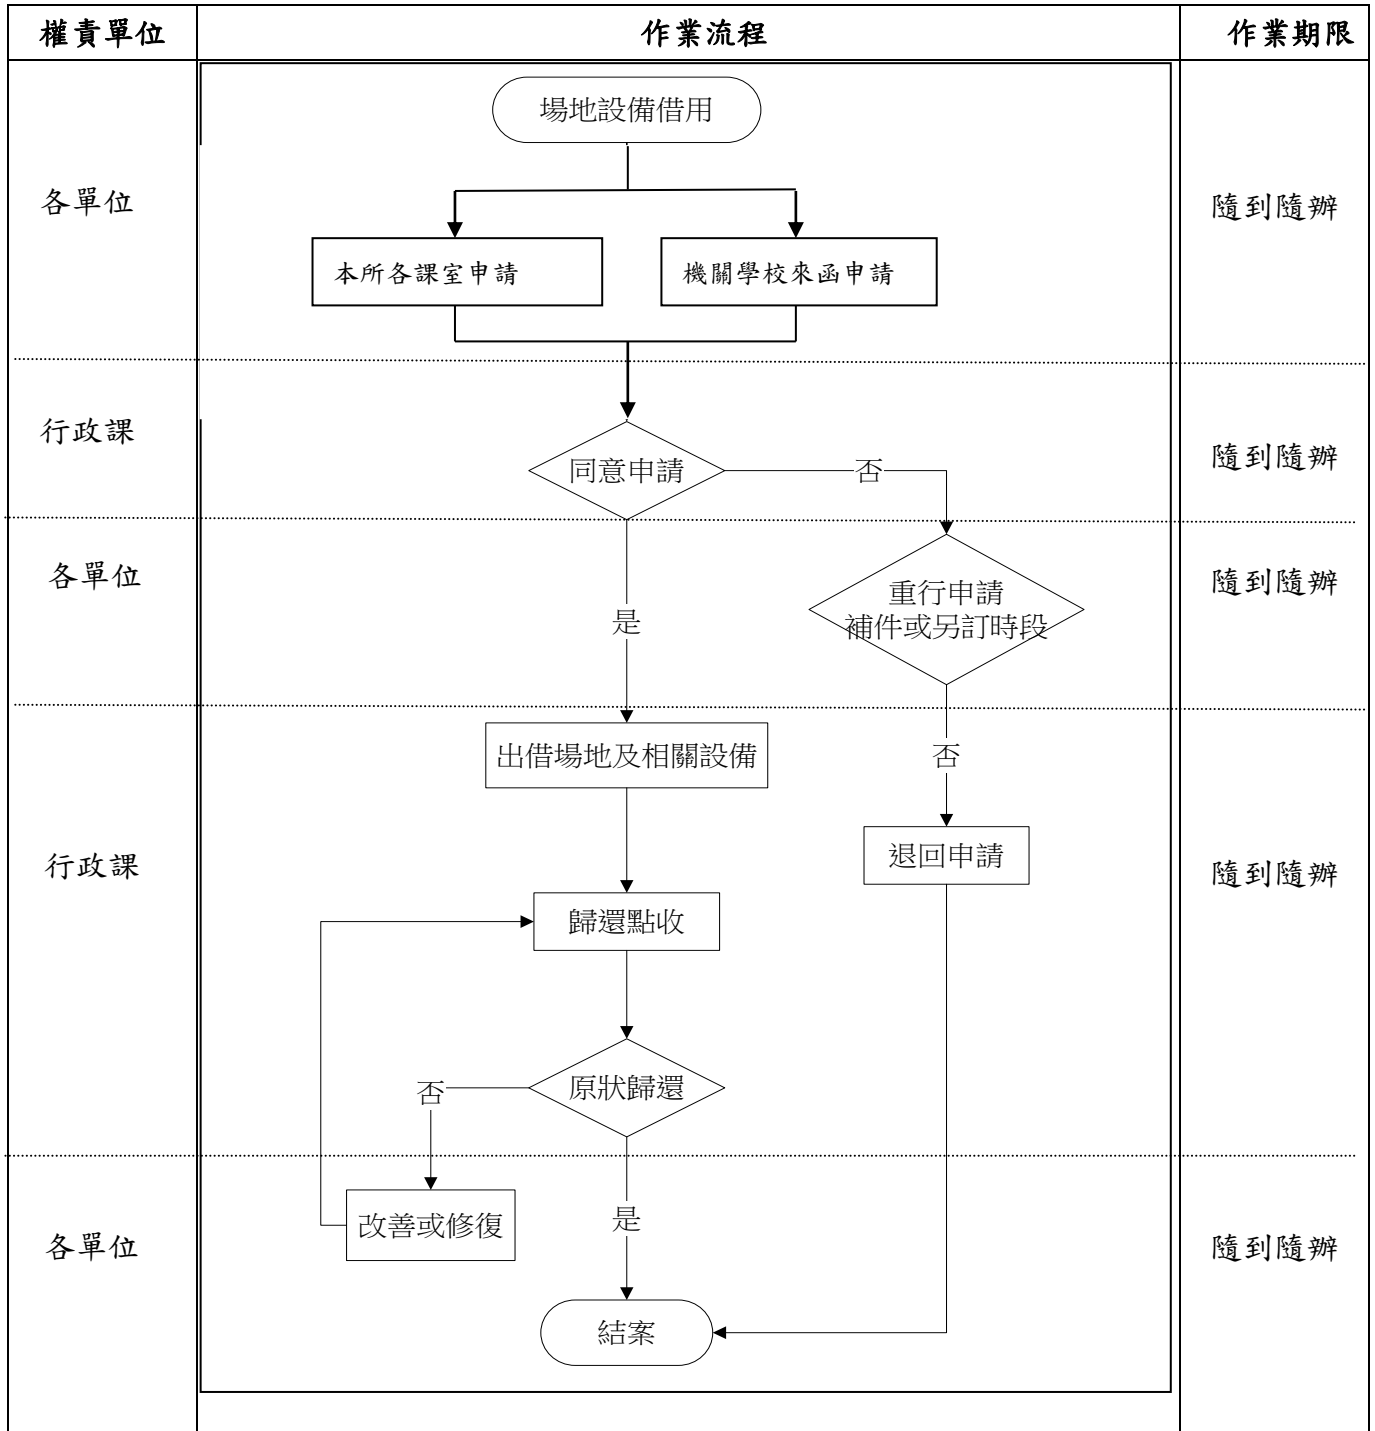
權責單位

作業流程

作業期限

各單位

場地設備借用

本所各課室申請

機關學校來函申請

隨到隨辦

行政課

同意申請

否

隨到隨辦

各單位

是

重行申請
補件或另訂時段

隨到隨辦

行政課

出借場地及相關設備

否

退回申請

隨到隨辦

歸還點收

否

原狀歸還

各單位

改善或修復

是

結案

隨到隨辦